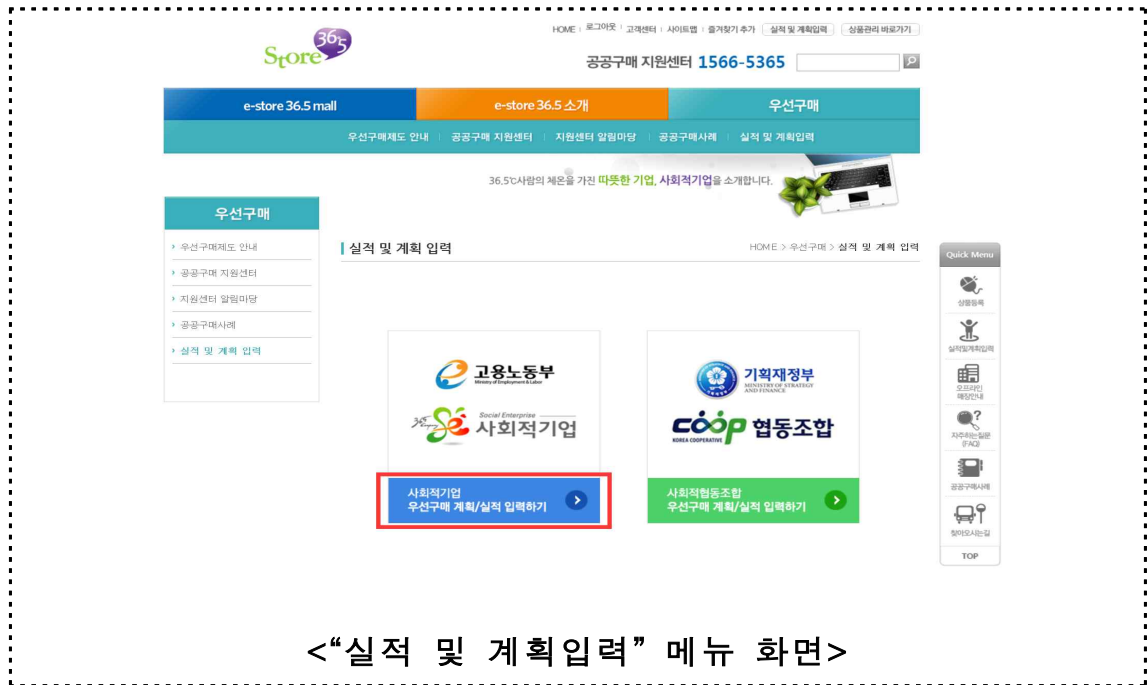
Store 365

HOME | 로그아웃 | 고객센터 | 사이트맵 | 즐겨찾기 추가 | 실적 및 계획입력 | 상품관리 바로가기

공공구매 지원센터 1566-5365

e-store 36.5 mall | e-store 36.5 소개 | 우선구매

우선구매제도 안내 | 공공구매 지원센터 | 지원센터 알림마당 | 공공구매사례 | 실적 및 계획입력

36.5℃사람의 체온을 가진 따뜻한 기업, 사회적기업을 소개합니다.

우선구매

› 우선구매제도 안내
› 공공구매 지원센터
› 지원센터 알림마당
› 공공구매사례
› 실적 및 계획 입력

실적 및 계획 입력

HOME > 우선구매 > 실적 및 계획 입력

고용노동부
Ministry of Employment & Labor

Social Enterprise
사회적기업

사회적기업
우선구매 계획/실적 입력하기

기획재정부
MINISTRY OF STRATEGY AND FINANCE

coop 협동조합
KOREA COOPERATIVE

사회적협동조합
우선구매 계획/실적 입력하기

Quick Menu
상품등록
실적및계획입력
오프라인 매장안내
자주하는질문 (FAQ)
공공구매사례
찾아오시는길
TOP

<"실적 및 계획입력" 메뉴 화면>